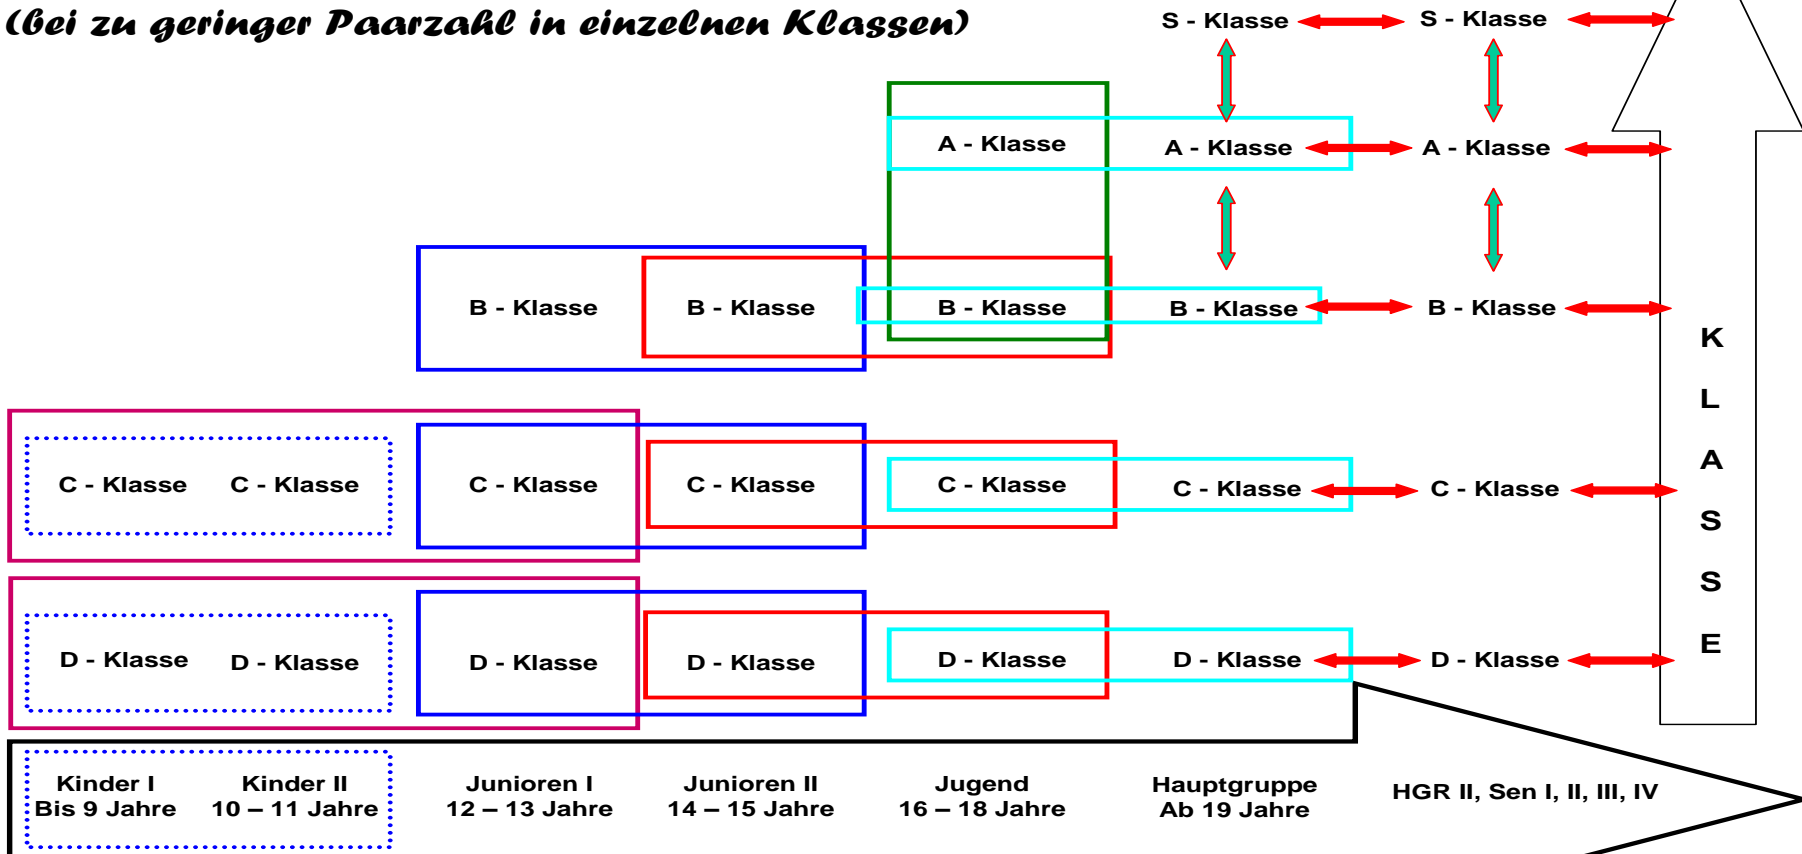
(bei zu geringer Paarzahl in einzelnen Klassen)

S - Klasse
S - Klasse

A - Klasse
A - Klasse
A - Klasse

B - Klasse
B - Klasse
B - Klasse
B - Klasse
B - Klasse

K
L
A
S
S
E

C - Klasse
C - Klasse
C - Klasse
C - Klasse
C - Klasse
C - Klasse
C - Klasse

D - Klasse
D - Klasse
D - Klasse
D - Klasse
D - Klasse
D - Klasse
D - Klasse

Kinder I
Bis 9 Jahre

Kinder II
10 – 11 Jahre

Junioren I
12 – 13 Jahre

Junioren II
14 – 15 Jahre

Jugend
16 – 18 Jahre

Hauptgruppe
Ab 19 Jahre

HGR II, Sen I, II, III, IV